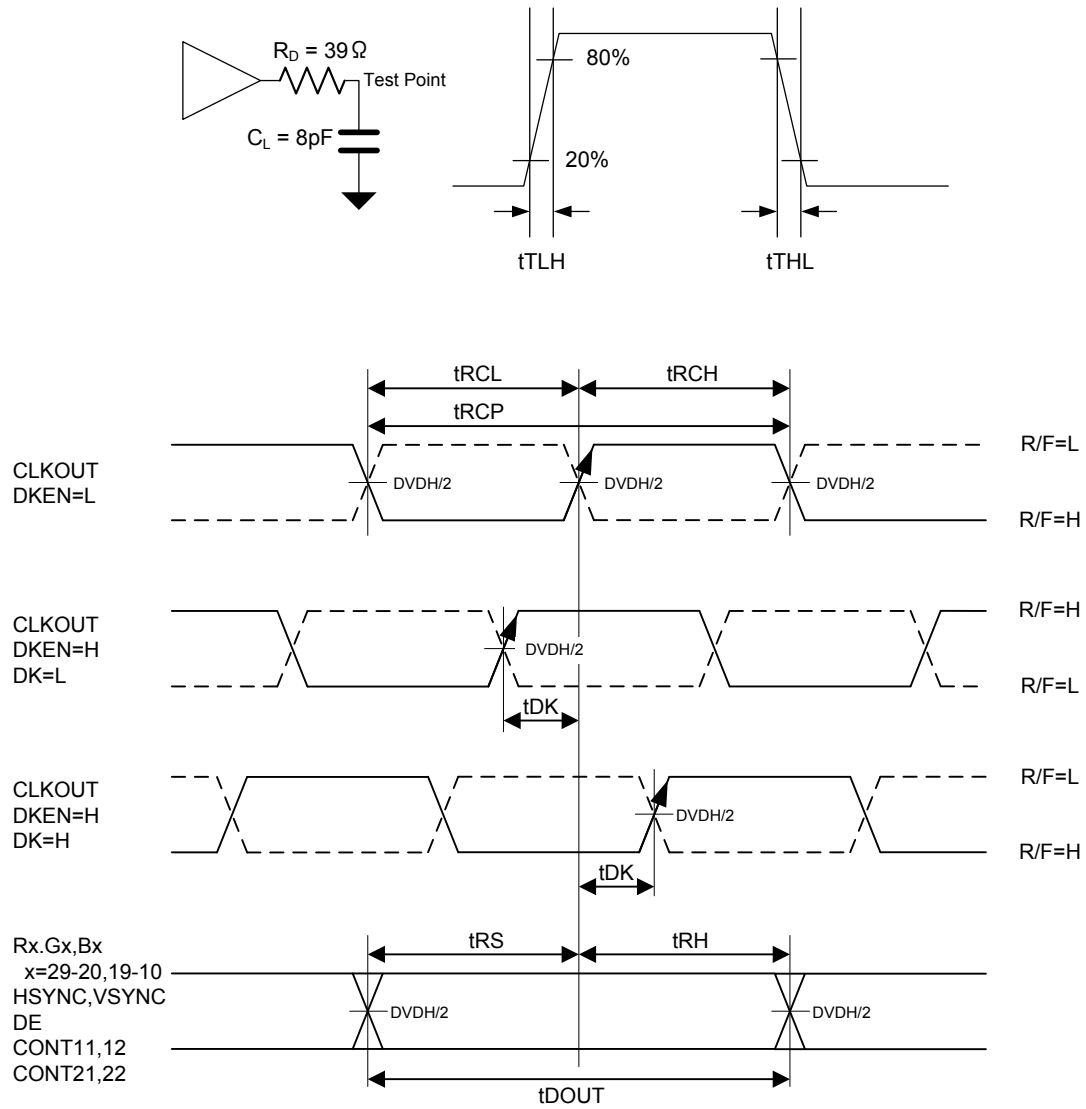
$R_D = 39\,\Omega$
Test Point
$C_L = 8pF$

80%
20%
tTLH
tTHL

tRCL
tRCH
tRCP

R/F=L
CLKOUT
DKEN=L
DVDH/2
DVDH/2
DVDH/2
R/F=H

R/F=H
CLKOUT
DKEN=H
DK=L
DVDH/2
R/F=L
tDK

R/F=L
CLKOUT
DKEN=H
DK=H
DVDH/2
R/F=H
tDK

Rx.Gx,Bx
x=29-20,19-10
HSYNC,VSYNC
DE
CONT11,12
CONT21,22
tRS
tRH
DVDH/2
DVDH/2
tDOUT